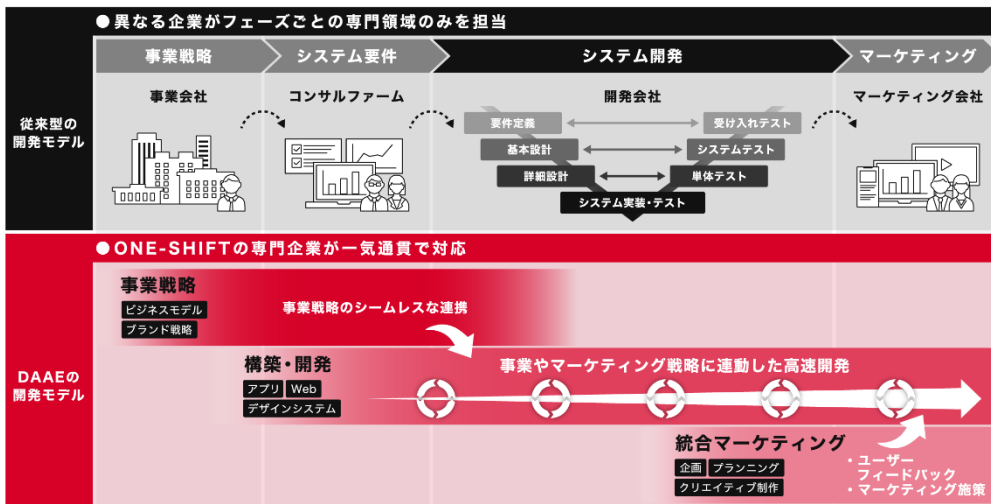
●異なる企業がフェーズごとの専門領域のみを担当

従来型の開発モデル

事業戦略
システム要件
システム開発
マーケティング

事業会社
コンサルファーム
開発会社
マーケティング会社

要件定義
受け入れテスト
基本設計
システムテスト
詳細設計
単体テスト
システム実装・テスト

●ONE-SHIFTの専門企業が一気通貫で対応

DAAEの開発モデル

事業戦略
ビジネスモデル
ブランド戦略
事業戦略のシームレスな連携

構築・開発
アプリ
Web
デザインシステム
事業やマーケティング戦略に連動した高速開発

統合マーケティング
企画
プランニング
クリエイティブ制作
・ユーザーフィードバック
・マーケティング施策